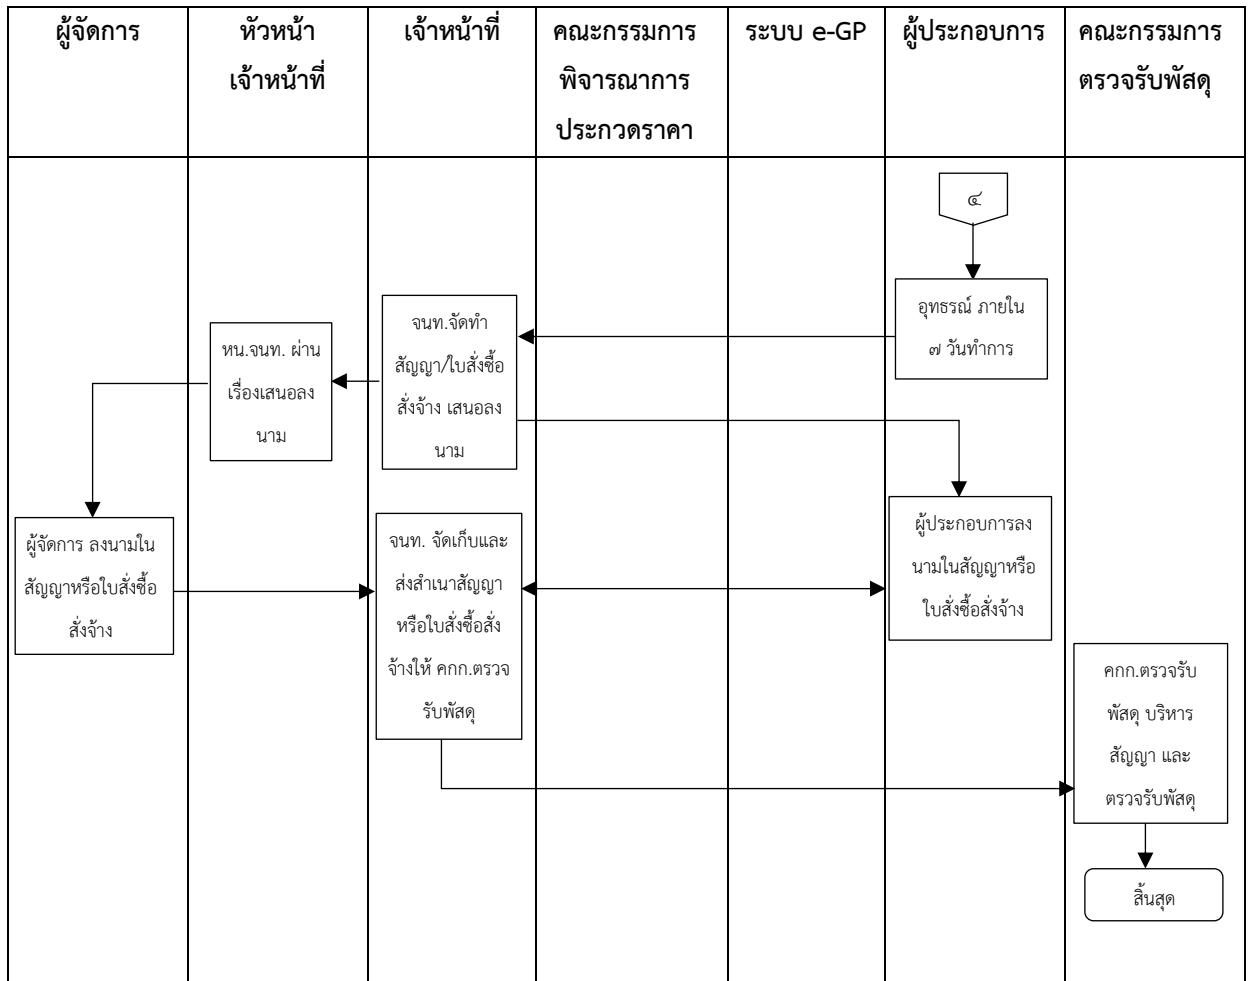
| ผู้จัดการ | หัวหน้าเจ้าหน้าที่ | เจ้าหน้าที่ | คณะกรรมการพิจารณาการประกวดราคา | ระบบ e-GP | ผู้ประกอบการ | คณะกรรมการตรวจรับพัสดุ |
|---|---|---|---|---|---|---|

๔

อุทธรณ์ ภายใน ๗ วันทำการ

จนท.จัดทำสัญญา/ใบสั่งซื้อสั่งจ้าง เสนอลงนาม

หน.จนท. ผ่านเรื่องเสนอลงนาม

ผู้ประกอบการลงนามในสัญญาหรือใบสั่งซื้อสั่งจ้าง

ผู้จัดการ ลงนามในสัญญาหรือใบสั่งซื้อสั่งจ้าง

จนท. จัดเก็บและส่งสำเนาสัญญาหรือใบสั่งซื้อสั่งจ้างให้ คกก.ตรวจรับพัสดุ

คกก.ตรวจรับพัสดุ บริหารสัญญา และตรวจรับพัสดุ

สิ้นสุด